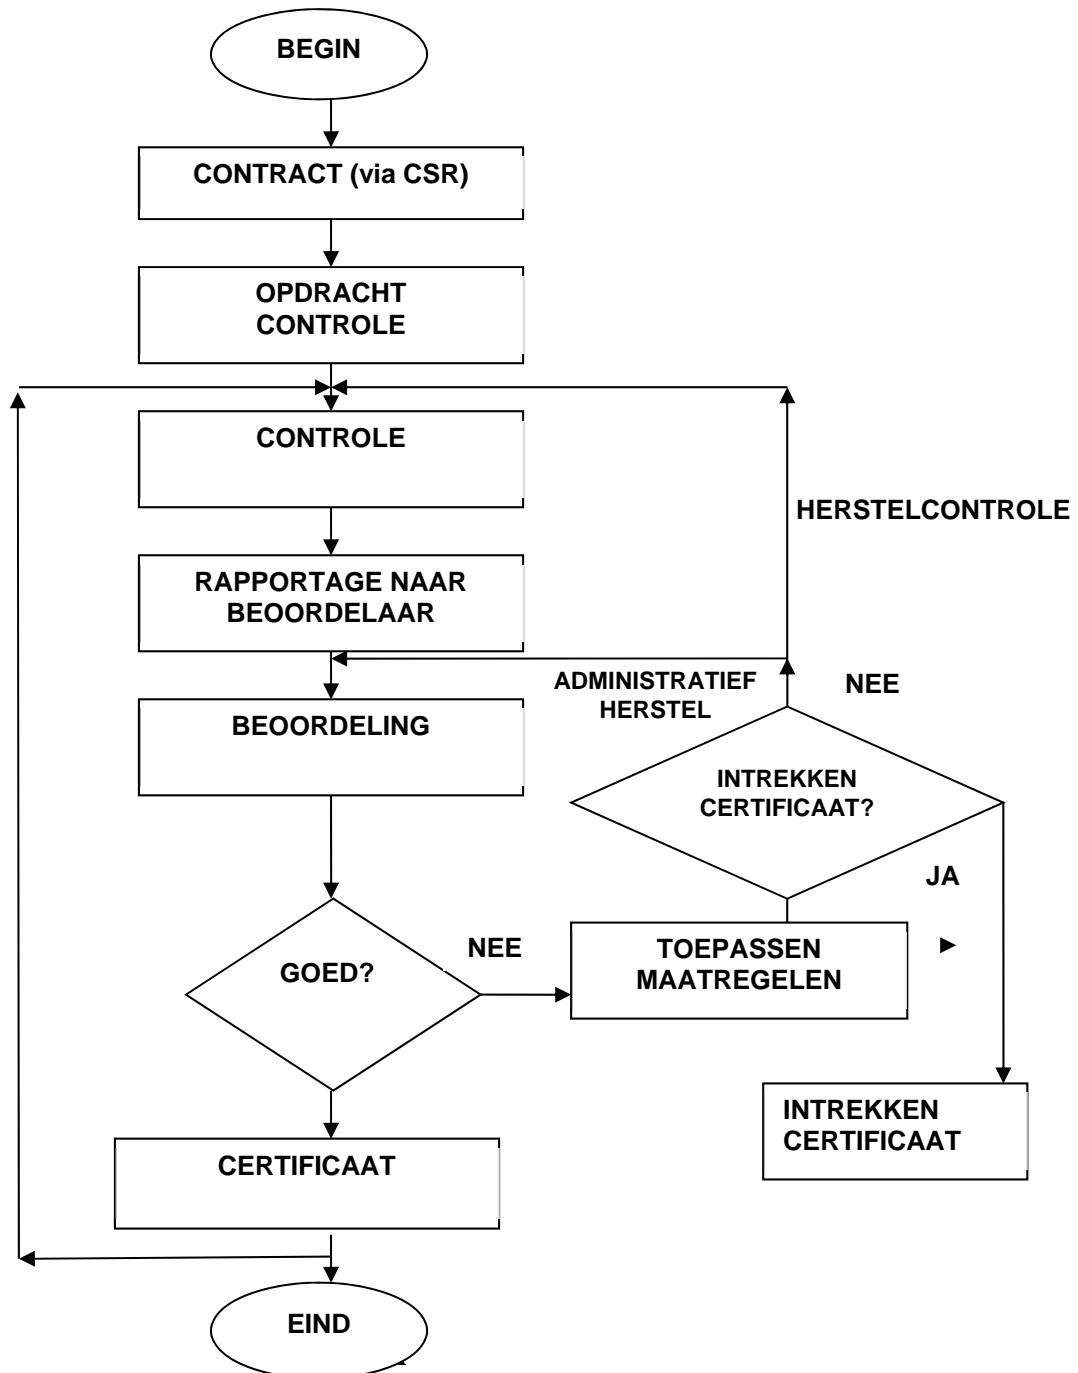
BEGIN

CONTRACT (via CSR)

OPDRACHT CONTROLE

CONTROLE

HERSTELCONTROLE

RAPPORTAGE NAAR BEOORDELAAR

ADMINISTRATIEF HERSTEL

NEE

BEOORDELING

INTREKKEN CERTIFICAAT?

JA

NEE

GOED?

TOEPASSEN MAATREGELEN

INTREKKEN CERTIFICAAT

CERTIFICAAT

EIND